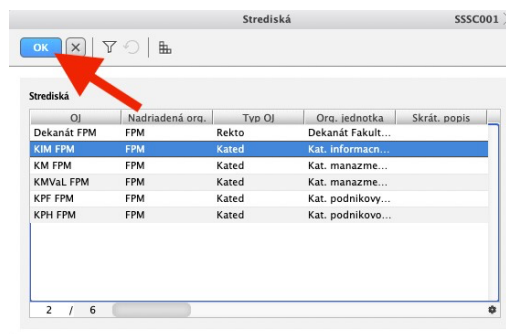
Strediská

SSSC001

OK

Strediská

| OJ | Nadriadená org. | Typ OJ | Org. jednotka | Skrát. popis |
|---|---|---|---|---|
| Dekanát FPM | FPM | Rekto | Dekanát Fakult... | |
| KIM FPM | FPM | Kated | Kat. informacn... | |
| KM FPM | FPM | Kated | Kat. manazme... | |
| KMVaL FPM | FPM | Kated | Kat. manazme... | |
| KPF FPM | FPM | Kated | Kat. podnikovy... | |
| KPH FPM | FPM | Kated | Kat. podnikovo... | |

2 / 6